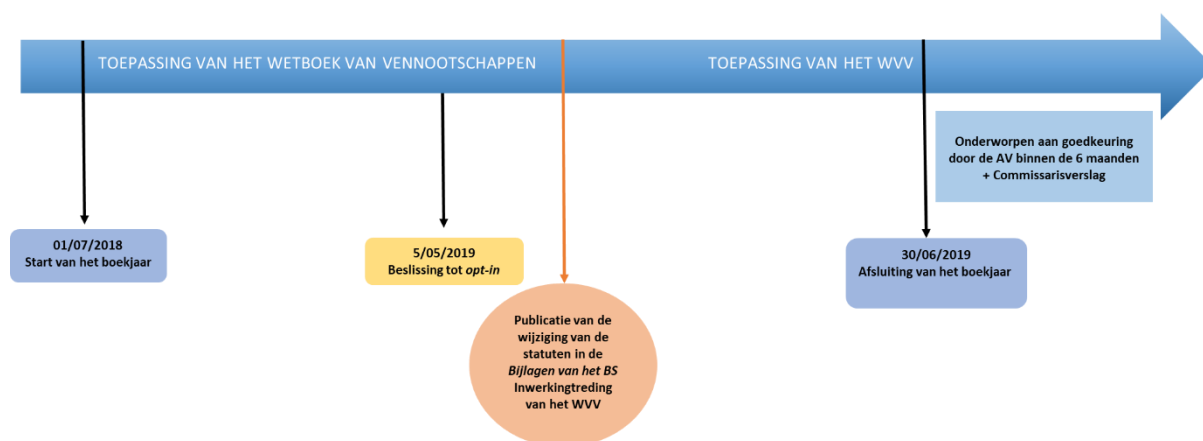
TOEPASSING VAN HET WETBOEK VAN VENNOOTSCHAPPEN

TOEPASSING VAN HET WVV

Onderworpen aan goedkeuring door de AV binnen de 6 maanden + Commissarisverslag

01/07/2018
Start van het boekjaar

5/05/2019
Beslissing tot opt-in

30/06/2019
Afsluiting van het boekjaar

Publicatie van de wijziging van de statuten in de Bijlagen van het BS Inwerkingtreding van het WVV